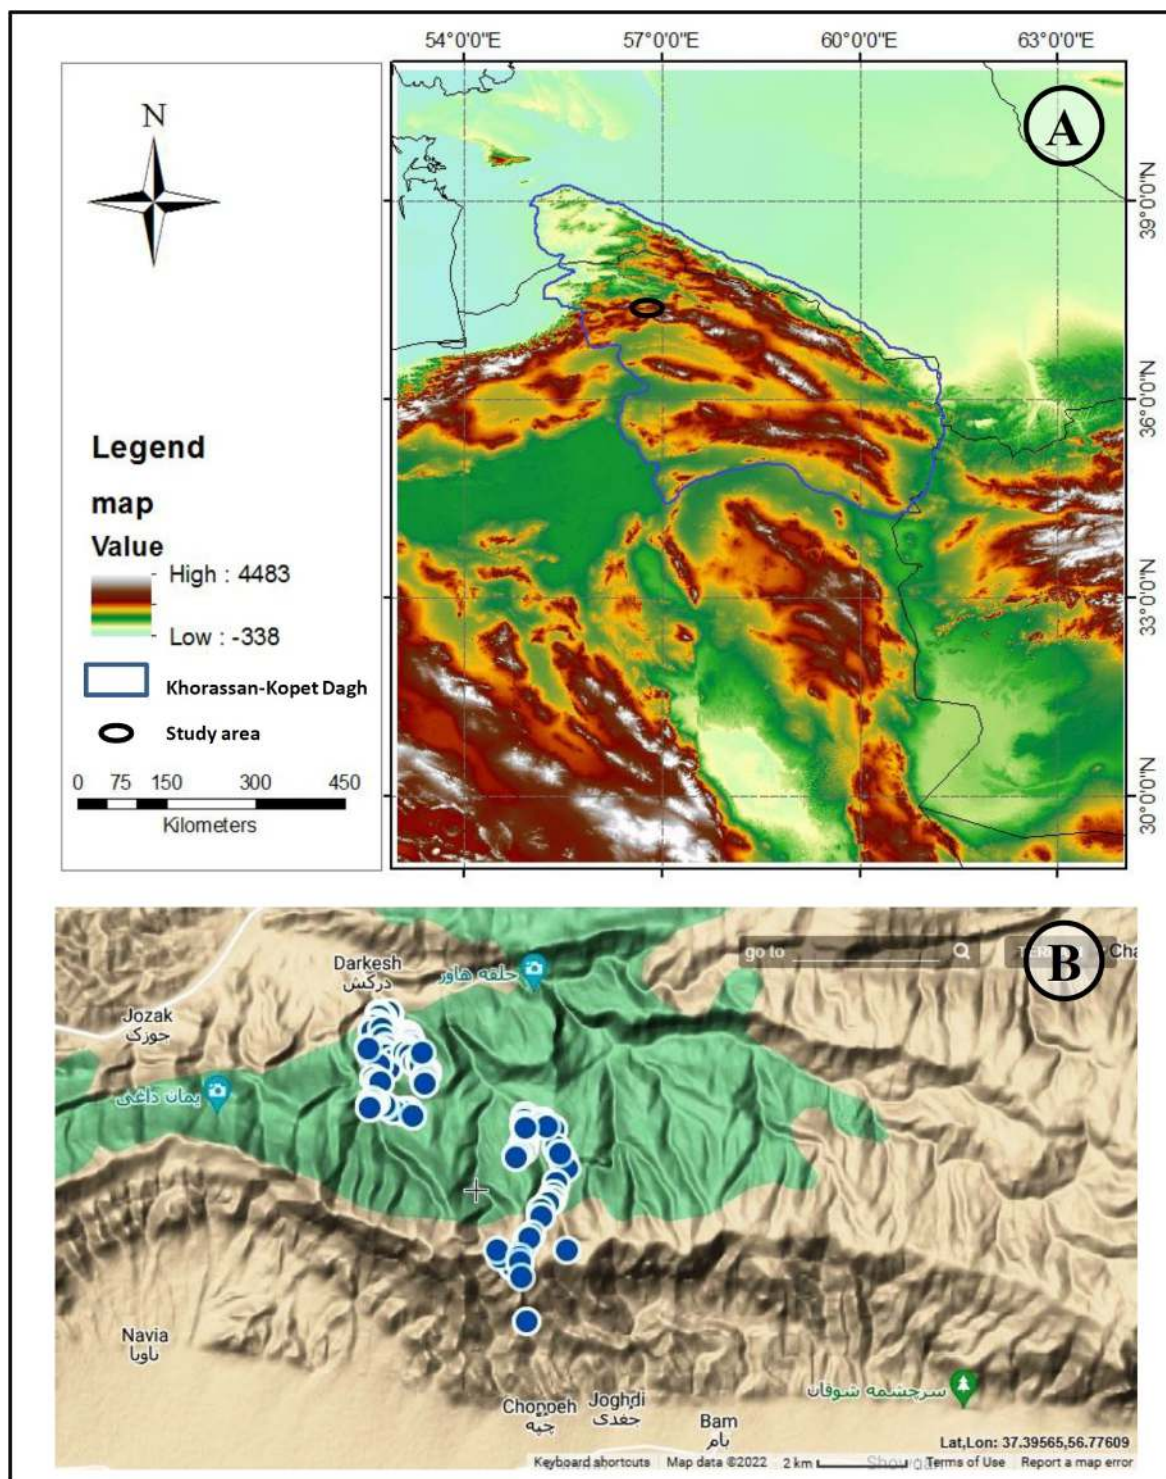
54°0'0"E 57°0'0"E 60°0'0"E 63°0'0"E

A

39°0'0"N
36°0'0"N
33°0'0"N
30°0'0"N

N

Legend

map

Value

High : 4483

Low : -338

Khorassan-Kopet Dagh

Study area

0 75 150 300 450

Kilometers

B

go to

TERRAIN

Cha

Darkesh
درکش

حلقه هاور

Jozak
جوزک

یمان داغی

Navia
ناویا

Chopoeh
چپه

Joghdi
جغدی

Bam
بام

سرچشمه شوقان

Lat,Lon: 37.39565,56.77609

Keyboard shortcuts Map data ©2022 2 km Show Terms of Use Report a map error